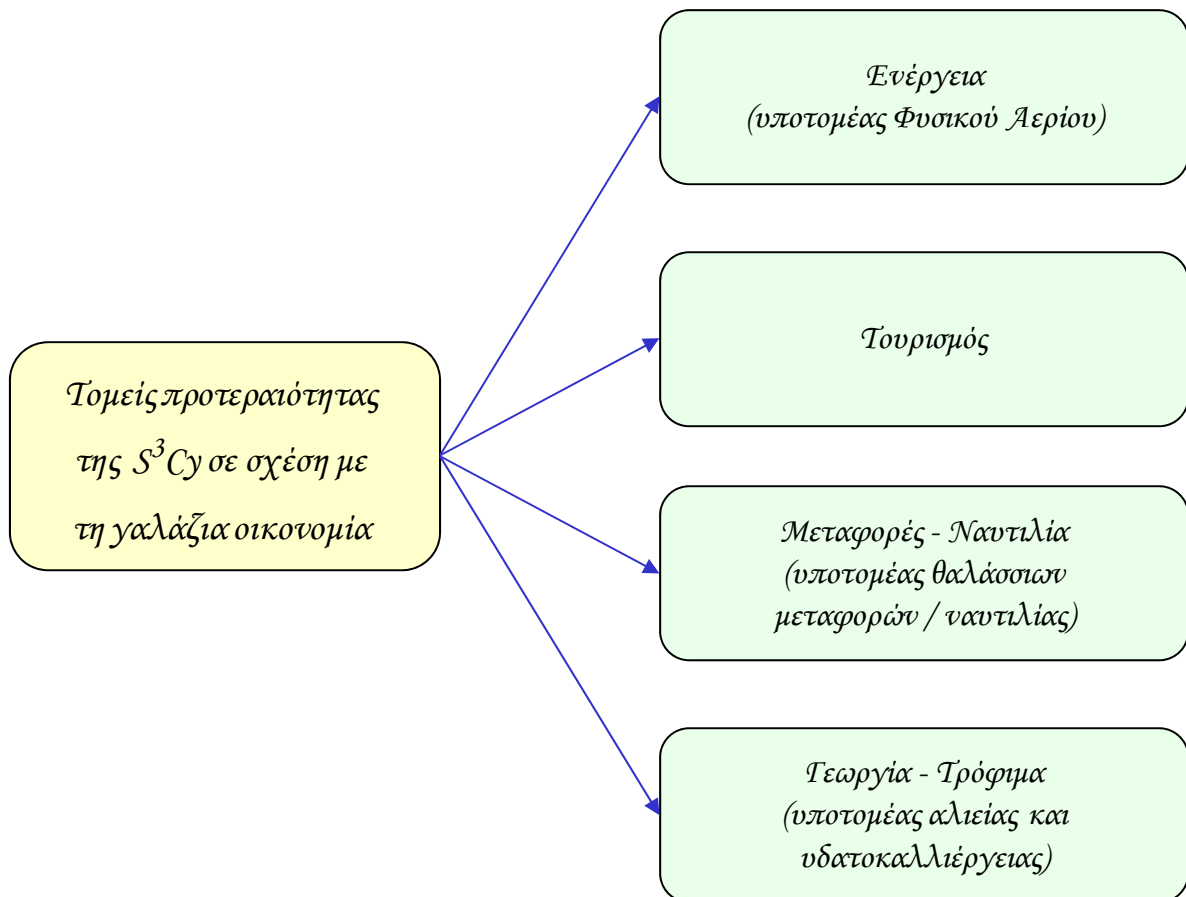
Τομείς προτεραιότητας της $S^3Cy$ σε σχέση με τη γαλάζια οικονομία

Ενέργεια (υποτομέας Φυσικού Αερίου)

Τουρισμός

Μεταφορές - Ναυτιλία (υποτομέας θαλάσσιων μεταφορών / ναυτιλίας)

Γεωργία - Τρόφιμα (υποτομέας αλιείας και υδατοκαλλιέργειας)